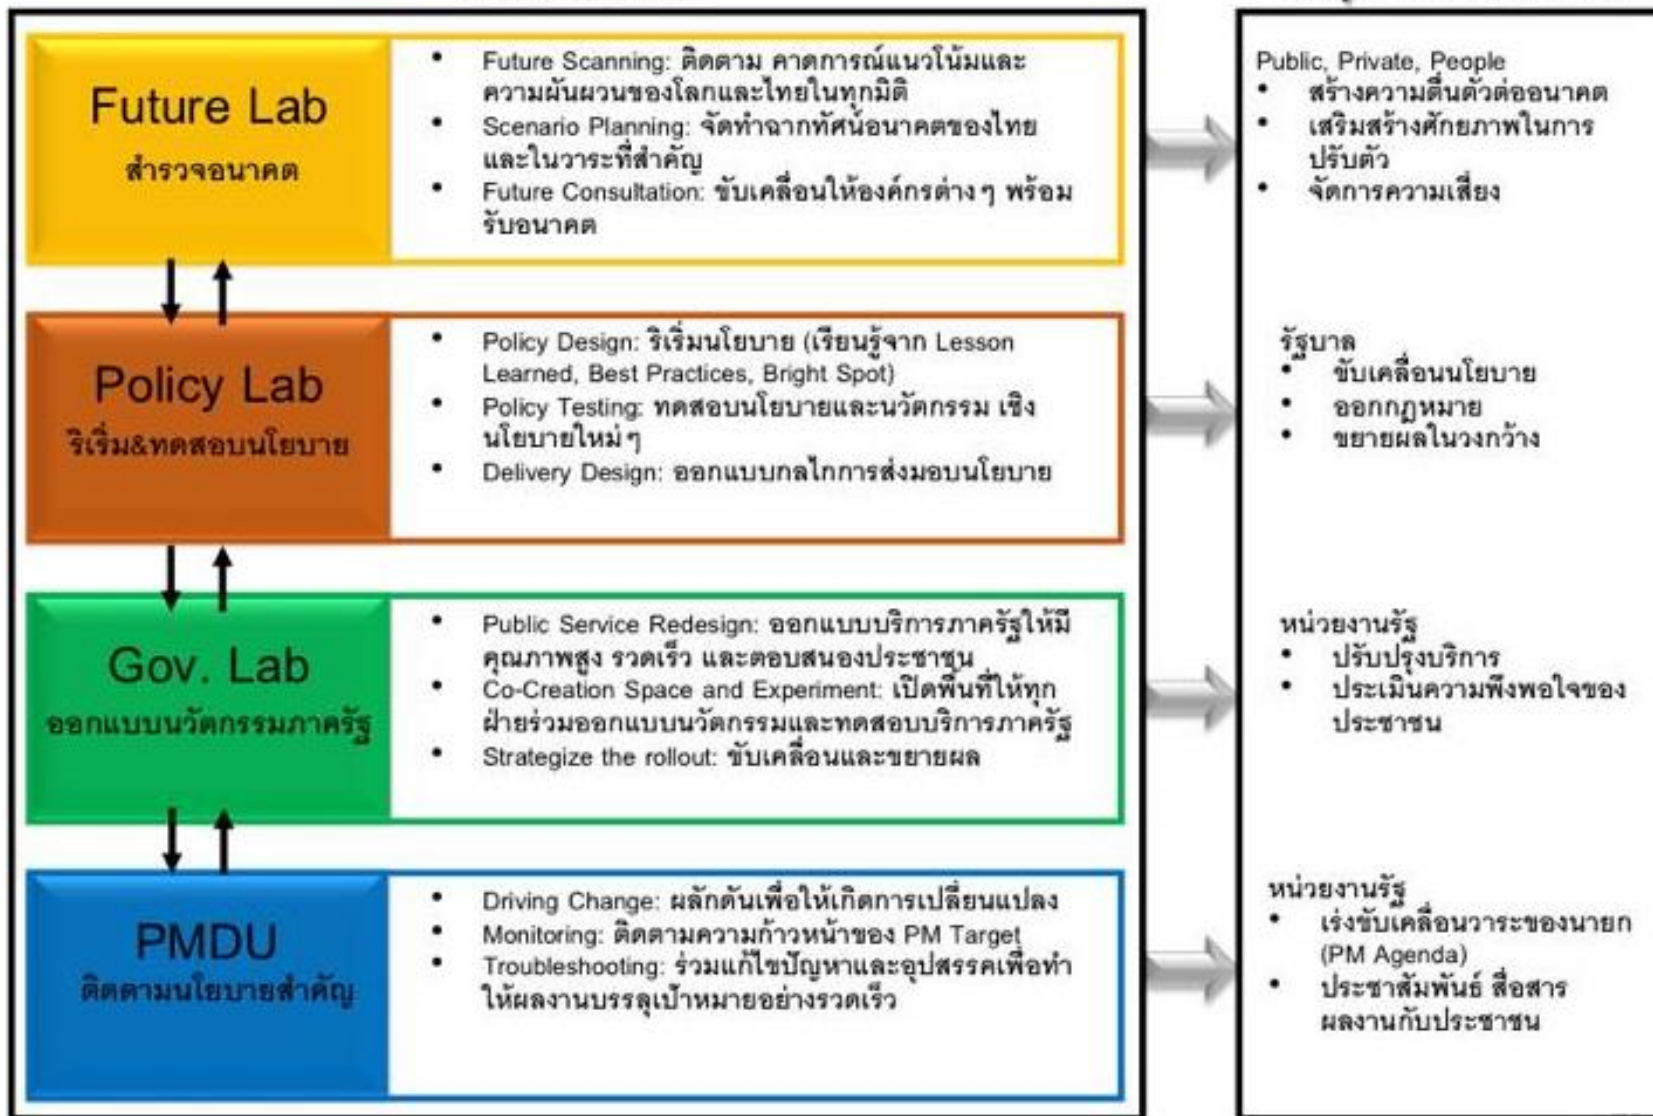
Future Lab
สำรวจอนาคต

- Future Scanning: ติดตาม คาดการณ์แนวโน้มและความผันผวนของโลกและไทยในทุกมิติ
- Scenario Planning: จัดทำฉากทัศน์อนาคตของไทยและในวาระที่สำคัญ
- Future Consultation: ขับเคลื่อนให้องค์กรต่าง ๆ พร้อมรับอนาคต

Policy Lab
ริเริ่ม&ทดสอบนโยบาย

- Policy Design: ริเริ่มนโยบาย (เรียนรู้จาก Lesson Learned, Best Practices, Bright Spot)
- Policy Testing: ทดสอบนโยบายและนวัตกรรม เชิงนโยบายใหม่ ๆ
- Delivery Design: ออกแบบกลไกการส่งมอบนโยบาย

Gov. Lab
ออกแบบนวัตกรรมภาครัฐ

- Public Service Redesign: ออกแบบบริการภาครัฐให้มีคุณภาพสูง รวดเร็ว และตอบสนองประชาชน
- Co-Creation Space and Experiment: เปิดพื้นที่ให้ทุกฝ่ายร่วมออกแบบนวัตกรรมและทดสอบบริการภาครัฐ
- Strategize the rollout: ขับเคลื่อนและขยายผล

PMDU
ติดตามนโยบายสำคัญ

- Driving Change: ผลักดันเพื่อให้เกิดการเปลี่ยนแปลง
- Monitoring: ติดตามความก้าวหน้าของ PM Target
- Troubleshooting: ร่วมแก้ไขปัญหาและอุปสรรคเพื่อทำให้ผลงานบรรลุเป้าหมายอย่างรวดเร็ว

Public, Private, People
- สร้างความตื่นตัวต่ออนาคต
- เสริมสร้างศักยภาพในการปรับตัว
- จัดการความเสี่ยง

รัฐบาล
- ขับเคลื่อนนโยบาย
- ออกกฎหมาย
- ขยายผลในวงกว้าง

หน่วยงานรัฐ
- ปรับปรุงบริการ
- ประเมินความพึงพอใจของประชาชน

หน่วยงานรัฐ
- เร่งขับเคลื่อนวาระของนายก (PM Agenda)
- ประชาสัมพันธ์ สื่อสารผลงานกับประชาชน